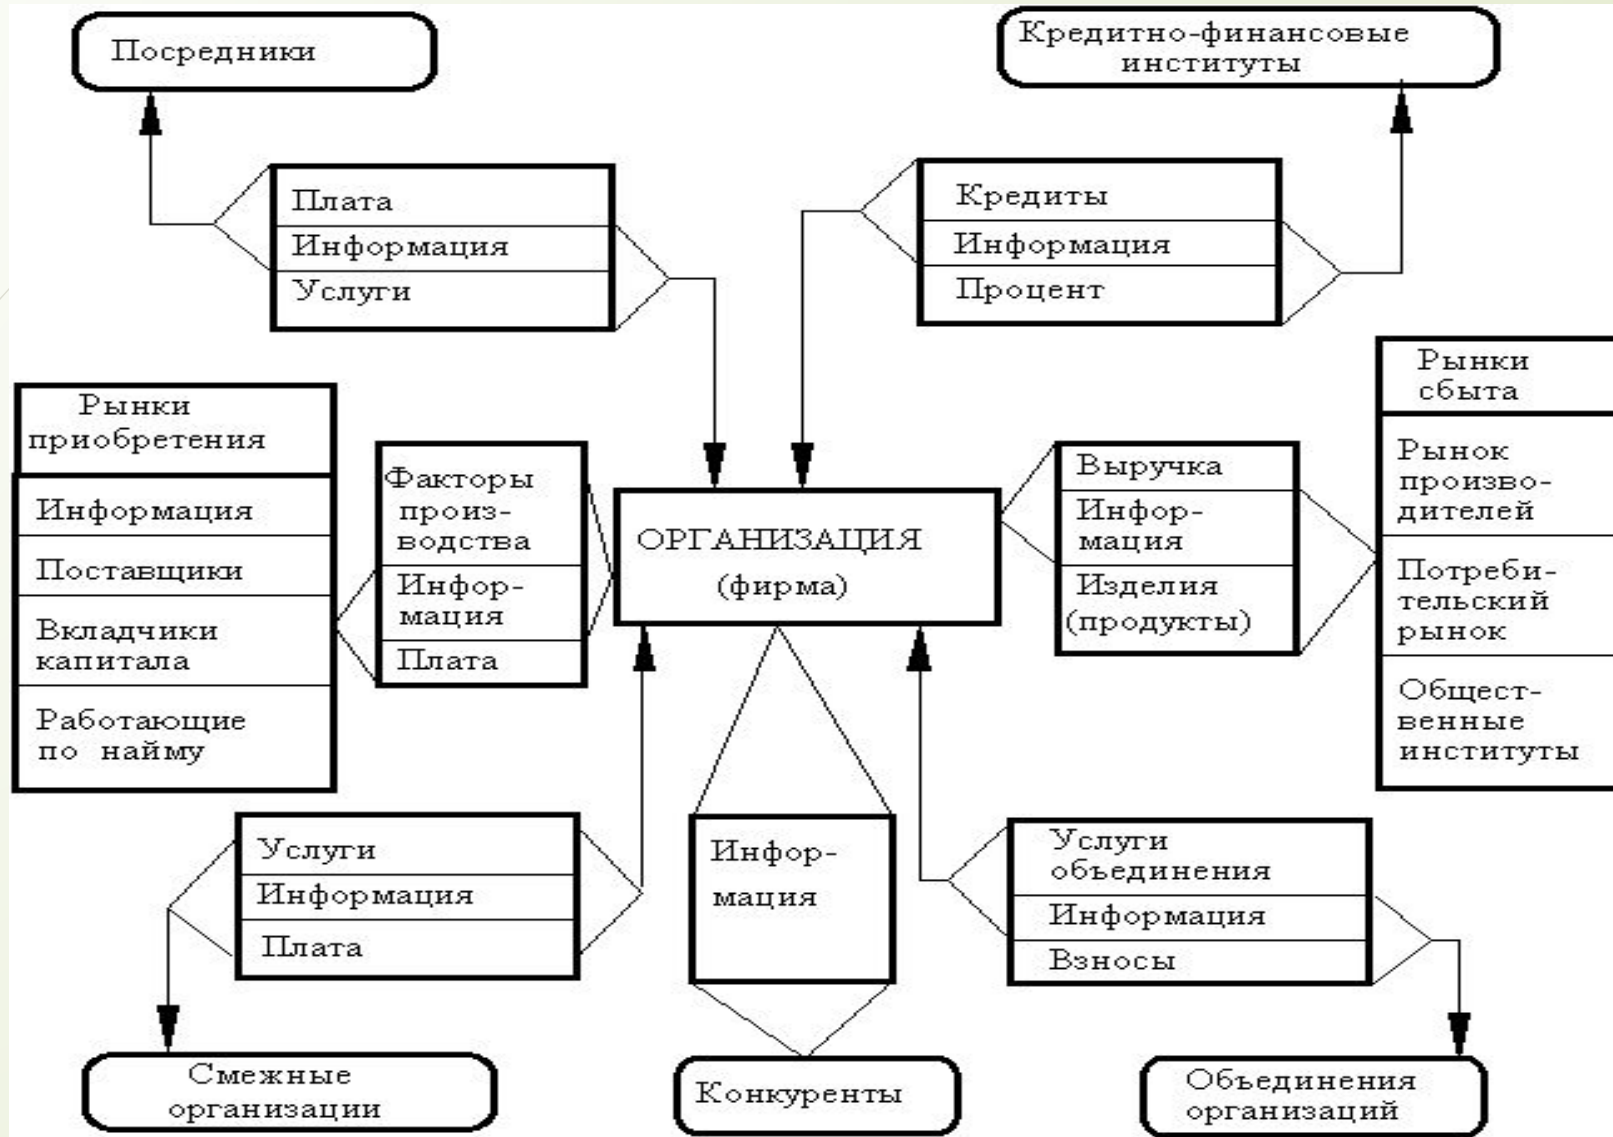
Посредники

Кредитно-финансовые институты

Плата
Информация
Услуги

Кредиты
Информация
Процент

Рынки приобретения

Информация
Поставщики
Вкладчики капитала
Работающие по найму

Факторы производства
Информация
Плата

ОРГАНИЗАЦИЯ (фирма)

Выручка
Информация
Изделия (продукты)

Рынки сбыта

Рынок производителей
Потребительский рынок
Общественные институты

Услуги
Информация
Плата

Информация

Услуги объединения
Информация
Взносы

Смежные организации

Конкуренты

Объединения организаций